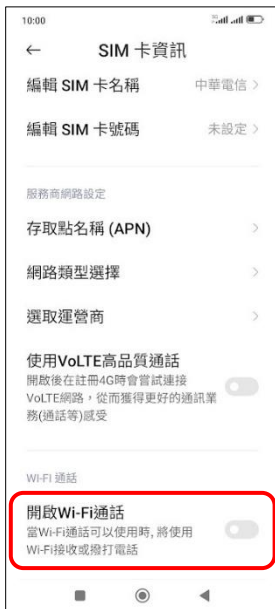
10:00

← SIM 卡資訊

編輯 SIM 卡名稱 中華電信 >

編輯 SIM 卡號碼 未設定 >

服務商網路設定

存取點名稱 (APN) >

網路類型選擇 >

選取運營商 >

使用VoLTE高品質通話
開啟後在註冊4G時會嘗試連接VoLTE網路，從而獲得更好的通訊業務(通話等)感受

WI-FI 通話

開啟Wi-Fi通話
當Wi-Fi通話可以使用時, 將使用Wi-Fi接收或撥打電話